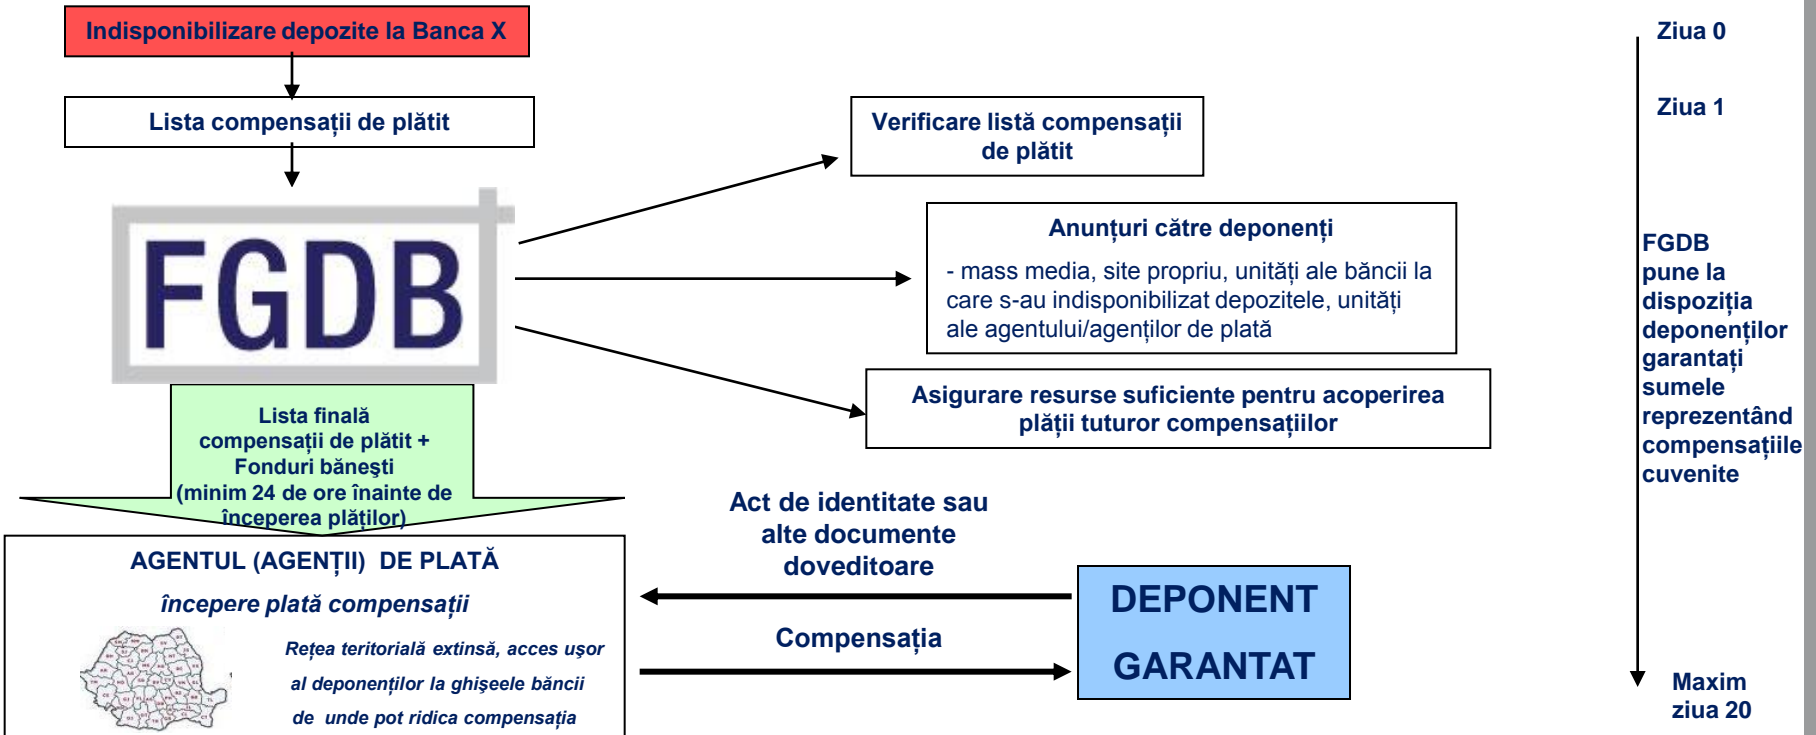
Indisponibilizare depozite la Banca X

Lista compensații de plătit

FGDB

Lista finală compensații de plătit + Fonduri bănești (minim 24 de ore înainte de începerea plăților)

AGENTUL (AGENȚII) DE PLATĂ

începere plată compensații

Rețea teritorială extinsă, acces ușor al deponenților la ghișeele băncii de unde pot ridica compensația

Verificare listă compensații de plătit

Anunțuri către deponenți

- mass media, site propriu, unități ale băncii la care s-au indisponibilizat depozitele, unități ale agentului/agenților de plată

Asigurare resurse suficiente pentru acoperirea plății tuturor compensațiilor

Act de identitate sau alte documente doveditoare

Compensația

DEPONENT GARANTAT

Ziua 0

Ziua 1

FGDB pune la dispoziția deponenților garantați sumele reprezentând compensațiile cuvenite

Maxim ziua 20